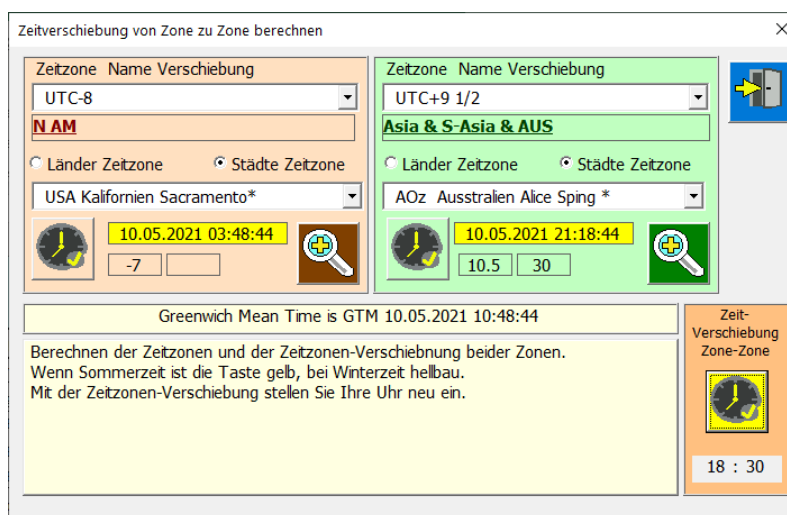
Zeitverschiebung von Zone zu Zone berechnen

×

Zeitzone Name Verschiebung

UTC-8

N AM

Länder Zeitzone

Städte Zeitzone

USA Kalifornien Sacramento*

10.05.2021 03:48:44

-7

Zeitzone Name Verschiebung

UTC+9 1/2

Asia & S-Asia & AUS

Länder Zeitzone

Städte Zeitzone

AOz Ausstralien Alice Sping *

10.05.2021 21:18:44

10.5

30

Greenwich Mean Time is GTM 10.05.2021 10:48:44

Berechnen der Zeitzonen und der Zeitzonen-Verschiebnung beider Zonen.
Wenn Sommerzeit ist die Taste gelb, bei Winterzeit hellbau.
Mit der Zeitzonen-Verschiebung stellen Sie Ihre Uhr neu ein.

Zeit-Verschiebung Zone-Zone

18 : 30